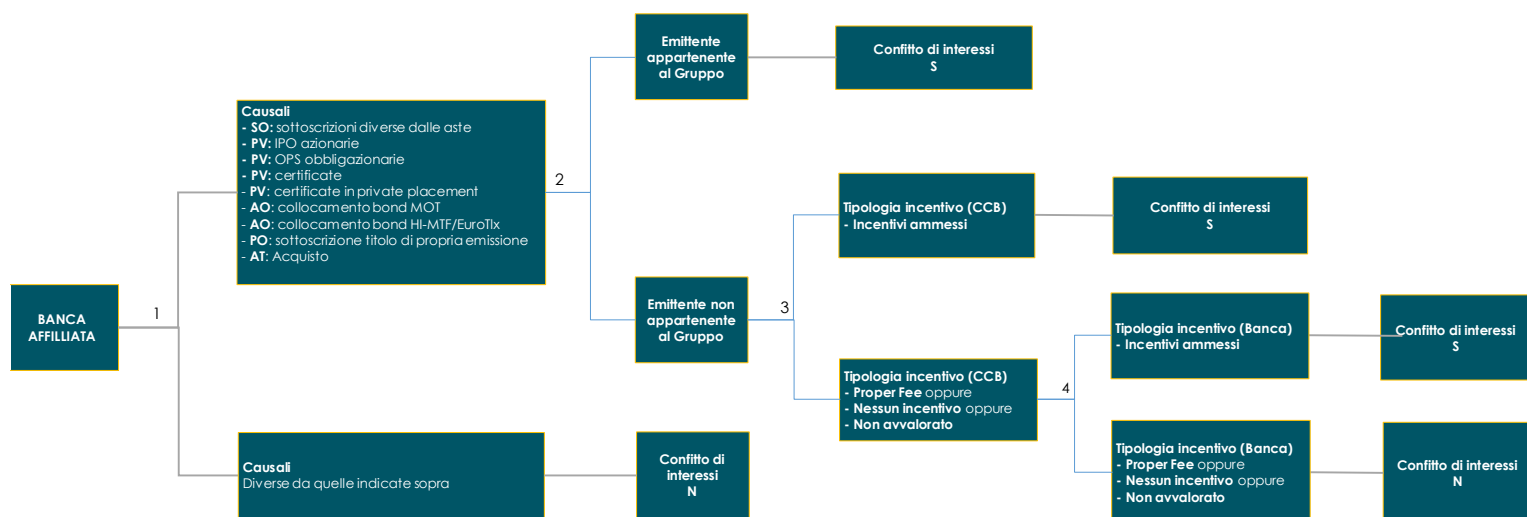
BANCA AFFILIATA

1

Causali
- SO: sottoscrizioni diverse dalle aste
- PV: IPO azionarie
- PV: OPS obbligazionarie
- PV: certificate
- PV: certificate in private placement
- AO: collocamento bond MOT
- AO: collocamento bond HI-MTF/EuroTlx
- PO: sottoscrizione titolo di propria emissione
- AT: Acquisto

2

Emittente appartenente al Gruppo

Confitto di interessi
S

Emittente non appartenente al Gruppo

3

Tipologia incentivo (CCB)
- Incentivi ammessi

Confitto di interessi
S

Tipologia incentivo (CCB)
- Proper Fee oppure
- Nessun incentivo oppure
- Non avvalorato

4

Tipologia incentivo (Banca)
- Incentivi ammessi

Confitto di interessi
S

Tipologia incentivo (Banca)
- Proper Fee oppure
- Nessun incentivo oppure
- Non avvalorato

Confitto di interessi
N

Causali
Diverse da quelle indicate sopra

Confitto di interessi
N